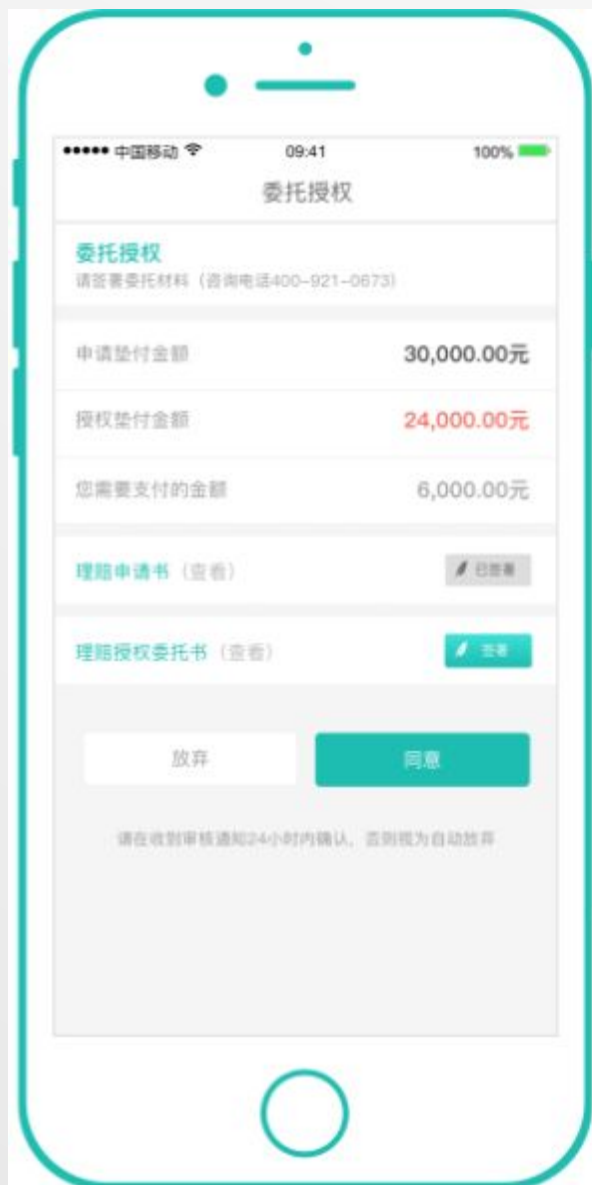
●●●●● 中国移动 09:41 100%

委托授权

委托授权
请签署委托材料（咨询电话400-921-0673）

申请垫付金额 30,000.00元

授权垫付金额 24,000.00元

您需要支付的金额 6,000.00元

理赔申请书（查看） 已签署

理赔授权委托书（查看） 签署

放弃 同意

请在收到审核通知24小时内确认，否则视为自动放弃